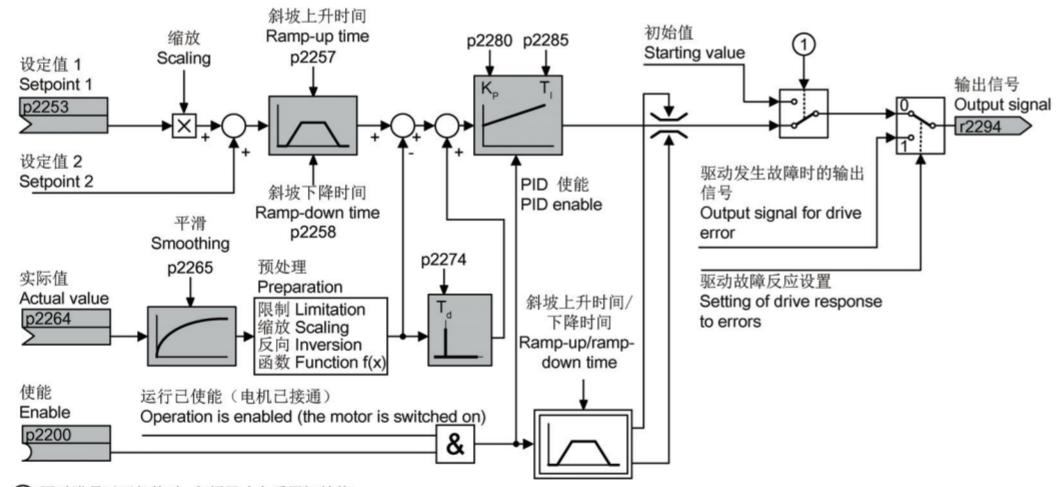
设定值 1
Setpoint 1
p2253

缩放
Scaling

斜坡上升时间
Ramp-up time
p2257

p2280 p2285
$K_P$ $T_I$

初始值
Starting value

①

输出信号
Output signal
r2294

0
1

设定值 2
Setpoint 2

斜坡下降时间
Ramp-down time
p2258

PID 使能
PID enable

驱动发生故障时的输出信号
Output signal for drive error

平滑
Smoothing
p2265

预处理
Preparation

实际值
Actual value
p2264

限制 Limitation
缩放 Scaling
反向 Inversion
函数 Function f(x)

p2274
$T_d$

驱动故障反应设置
Setting of drive response to errors

斜坡上升时间/下降时间
Ramp-up/ramp-down time

使能
Enable
p2200

运行已使能（电机已接通）
Operation is enabled (the motor is switched on)

&

① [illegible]